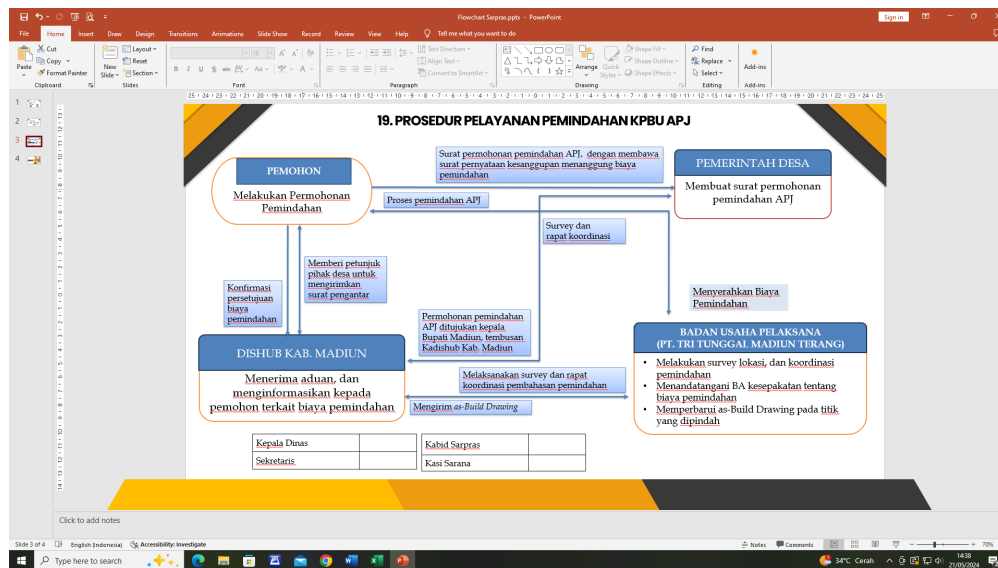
Flowchart Sarpras.pptx - PowerPoint

Sign in

File Home Insert Draw Design Transitions Animations Slide Show Record Review View Help Tell me what you want to do

Paste Cut Copy Format Painter Clipboard New Slide Layout Reset Section Slides Font Paragraph Text Direction Align Text Convert to SmartArt Arrange Quick Styles Shape Fill Shape Outline Shape Effects Drawing Find Replace Select Editing Add-ins Add-ins

19. PROSEDUR PELAYANAN PEMINDAHAN KPBU APJ

PEMOHON

Melakukan Permohonan Pemindahan

Surat permohonan pemindahan APJ, dengan membawa surat pernyataan kesanggupan menanggung biaya pemindahan

PEMERINTAH DESA

Membuat surat permohonan pemindahan APJ

Proses pemindahan APJ

Survey dan rapat koordinasi

Memberi petunjuk pihak desa untuk mengirimkan surat pengantar

Konfirmasi persetujuan biaya pemindahan

Menyerahkan Biaya Pemindahan

Permohonan pemindahan APJ ditujukan kepala Bupati Madiun, tembusan Kadishub Kab. Madiun

BADAN USAHA PELAKSANA (PT. TRI TUNGGAL MADIUN TERANG)

DISHUB KAB. MADIUN

Menerima aduan, dan menginformasikan kepada pemohon terkait biaya pemindahan

Melaksanakan survey dan rapat koordinasi pembahasan pemindahan

Mengirim as-Build Drawing

- Melakukan survey lokasi, dan koordinasi pemindahan
- Menandatangani BA kesepakatan tentang biaya pemindahan
- Memperbarui as-Build Drawing pada titik yang dipindah

| Kepala Dinas | |
|---|---|
| Sekretaris | |

| Kabid Sarpras | |
|---|---|
| Kasi Sarana | |

Click to add notes

Slide 3 of 4 English (Indonesia) Accessibility: Investigate Notes Comments 70%

Type here to search 34°C Cerah 14:38 21/05/2024